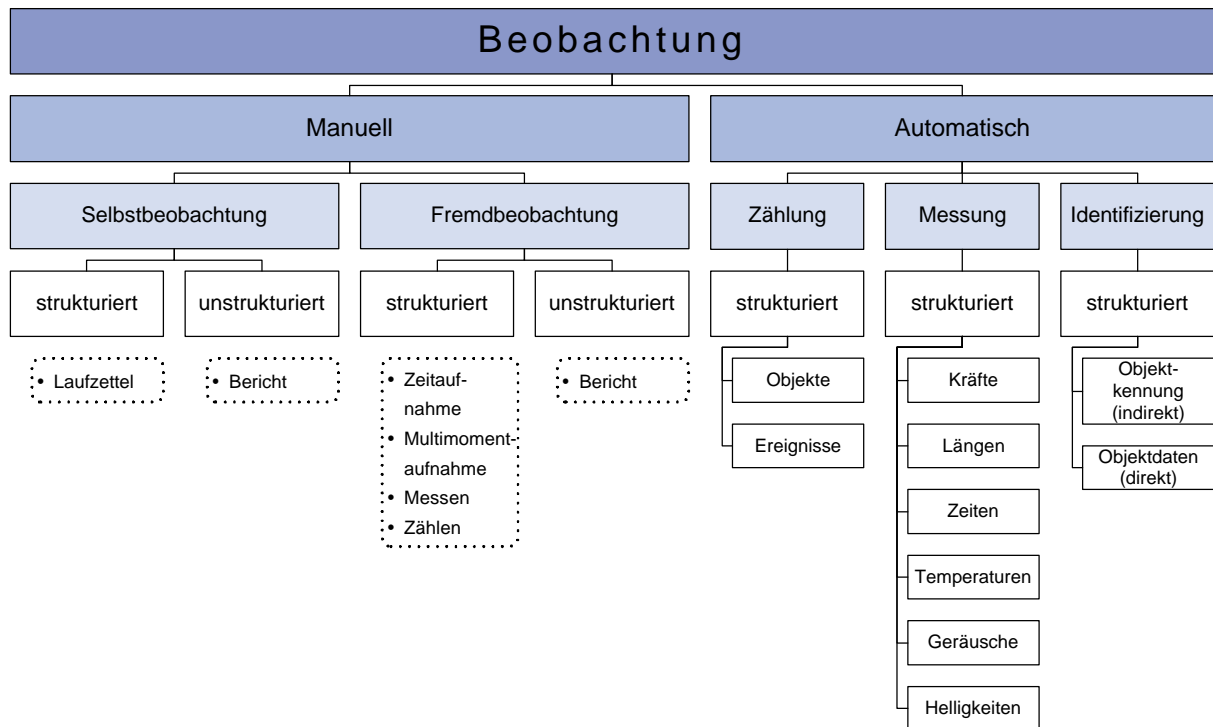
Beobachtung

Manuell

Automatisch

Selbstbeobachtung

Fremdbeobachtung

Zählung

Messung

Identifizierung

strukturiert

unstrukturiert

strukturiert

unstrukturiert

strukturiert

strukturiert

strukturiert

• Laufzettel

• Bericht

• Zeitaufnahme
• Multimomentaufnahme
• Messen
• Zählen

• Bericht

Objekte

Ereignisse

Kräfte

Längen

Zeiten

Temperaturen

Geräusche

Helligkeiten

Objektkennung (indirekt)

Objektdaten (direkt)